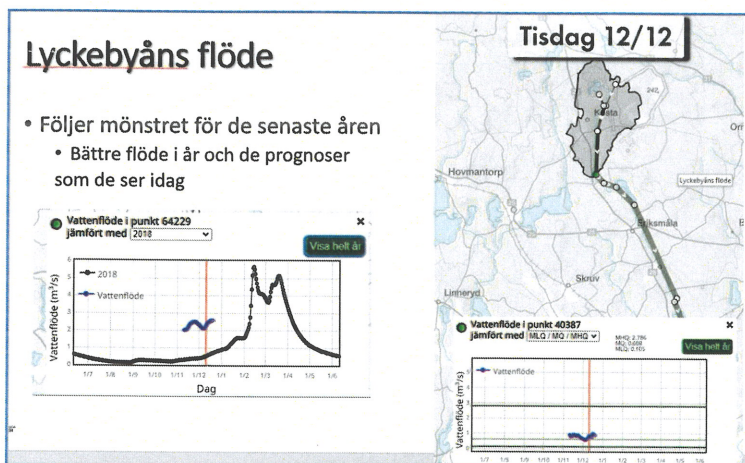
Lyckebyåns flöde

Tisdag 12/12

• Följer mönstret för de senaste åren
• Bättre flöde i år och de prognoser som de ser idag

Vattenflöde i punkt 64229 jämfört med 2018

Visa helt år

2018
Vattenflöde

Vattenflöde (m³/s)

0 1 2 3 4 5 6

1/7 1/8 1/9 1/10 1/11 1/12 1/1 1/2 1/3 1/4 1/5 1/6

Dag

Hovmantorp
Kosta
Eriksmåla
Skruv
Linneryd
Lyckebyåns flöde
242

Vattenflöde i punkt 40387 jämfört med MLQ / MQ / MHQ

MHQ: 2,786
MQ: 0,688
MLQ: 0,105

Visa helt år

Vattenflöde

Vattenflöde (m³/s)

1/7 1/8 1/9 1/10 1/11 1/12 1/1 1/2 1/3 1/4 1/5 1/6